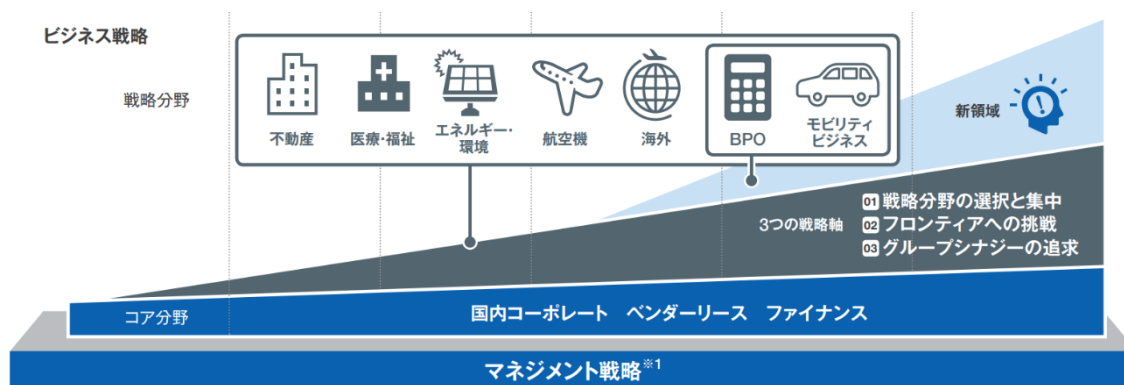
ビジネス戦略

戦略分野

不動産

医療・福祉

エネルギー・環境

航空機

海外

BPO

モビリティビジネス

新領域

3つの戦略軸

01 戦略分野の選択と集中

02 フロンティアへの挑戦

03 グループシナジーの追求

コア分野

国内コーポレート　ベンダーリース　ファイナンス

マネジメント戦略$^{※1}$